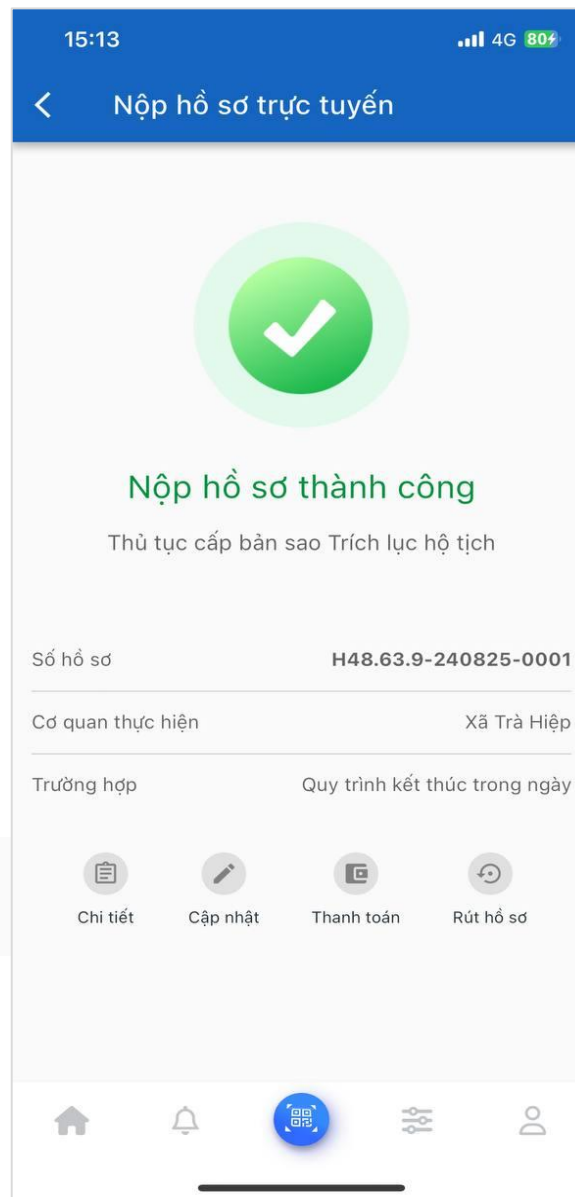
15:13

4G 80

Nộp hồ sơ trực tuyến

Nộp hồ sơ thành công

Thủ tục cấp bản sao Trích lục hộ tịch

Số hồ sơ H48.63.9-240825-0001

Cơ quan thực hiện Xã Trà Hiệp

Trường hợp Quy trình kết thúc trong ngày

Chi tiết
Cập nhật
Thanh toán
Rút hồ sơ